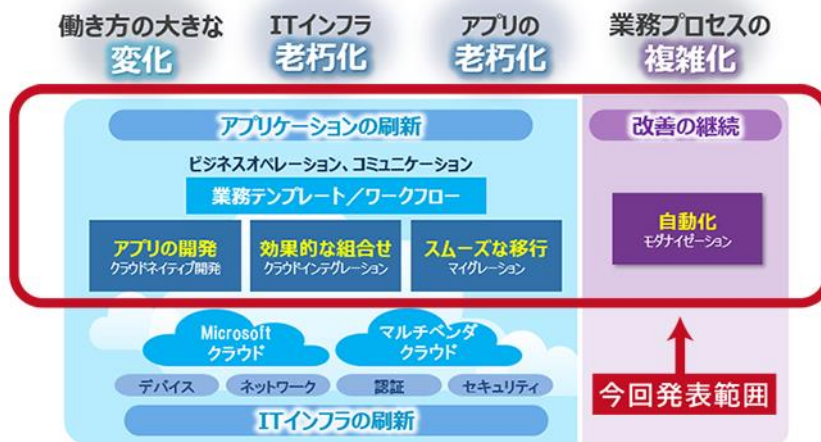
働き方の大きな
変化

ITインフラ
老朽化

アプリの
老朽化

業務プロセスの
複雑化

アプリケーションの刷新

ビジネスオペレーション、コミュニケーション

業務テンプレート／ワークフロー

アプリの開発
クラウドネイティブ開発

効果的な組合せ
クラウドインテグレーション

スムーズな移行
マイグレーション

改善の継続

自動化
モダナイゼーション

Microsoft
クラウド

マルチベンダ
クラウド

デバイス

ネットワーク

認証

セキュリティ

ITインフラの刷新

今回発表範囲